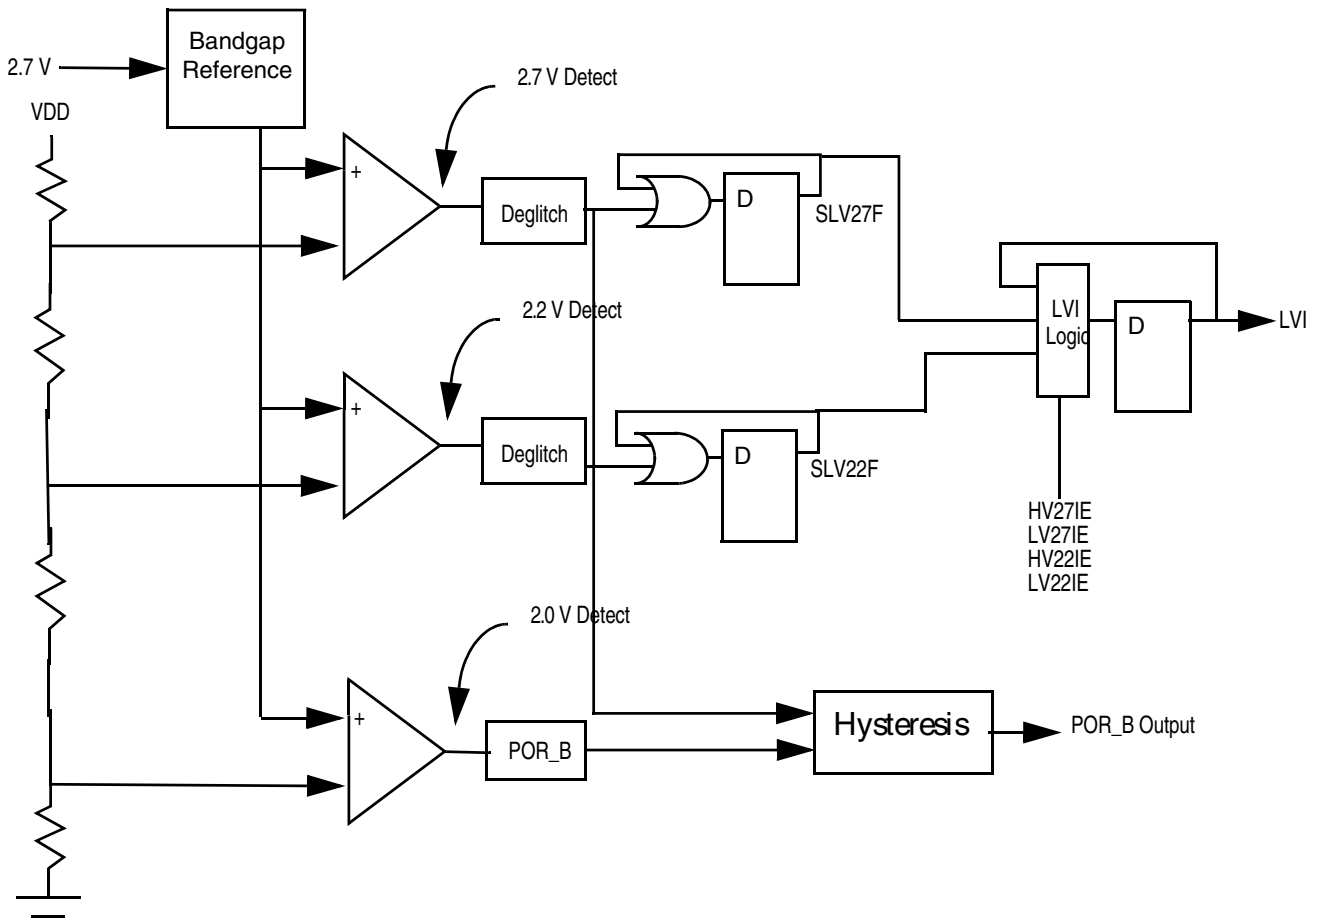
2.7 V

Bandgap Reference

VDD

2.7 V Detect

+

Deglitch

D

SLV27F

LVI Logic

D

LVI

2.2 V Detect

+

Deglitch

D

SLV22F

HV27IE
LV27IE
HV22IE
LV22IE

2.0 V Detect

+

POR_B

Hysteresis

POR_B Output